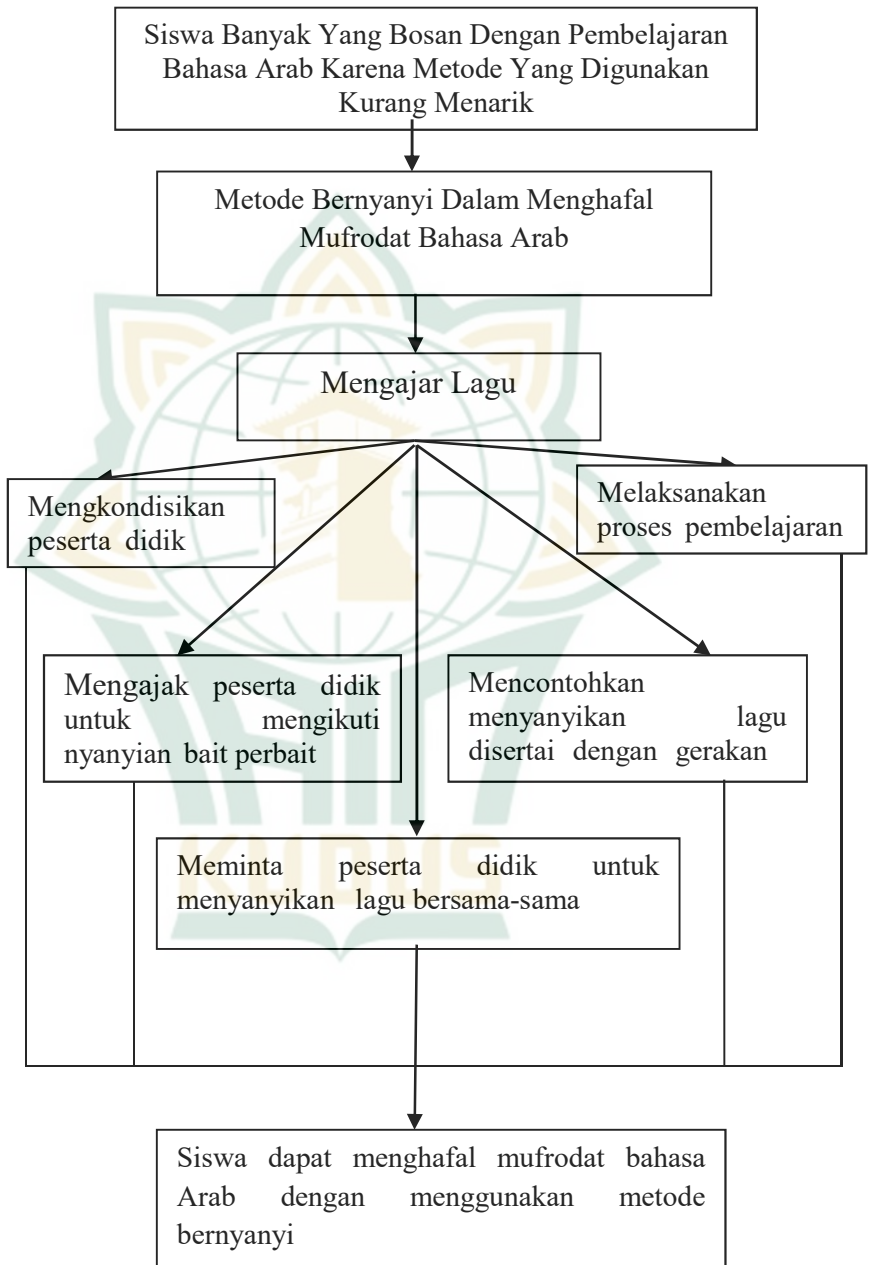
Siswa Banyak Yang Bosan Dengan Pembelajaran Bahasa Arab Karena Metode Yang Digunakan Kurang Menarik

Metode Bernyanyi Dalam Menghafal Mufrodat Bahasa Arab

Mengajar Lagu

Mengkondisikan peserta didik

Melaksanakan proses pembelajaran

Mengajak peserta didik untuk mengikuti nyanyian bait perbait

Mencontohkan menyanyikan lagu disertai dengan gerakan

Meminta peserta didik untuk menyanyikan lagu bersama-sama

Siswa dapat menghafal mufrodat bahasa Arab dengan menggunakan metode bernyanyi